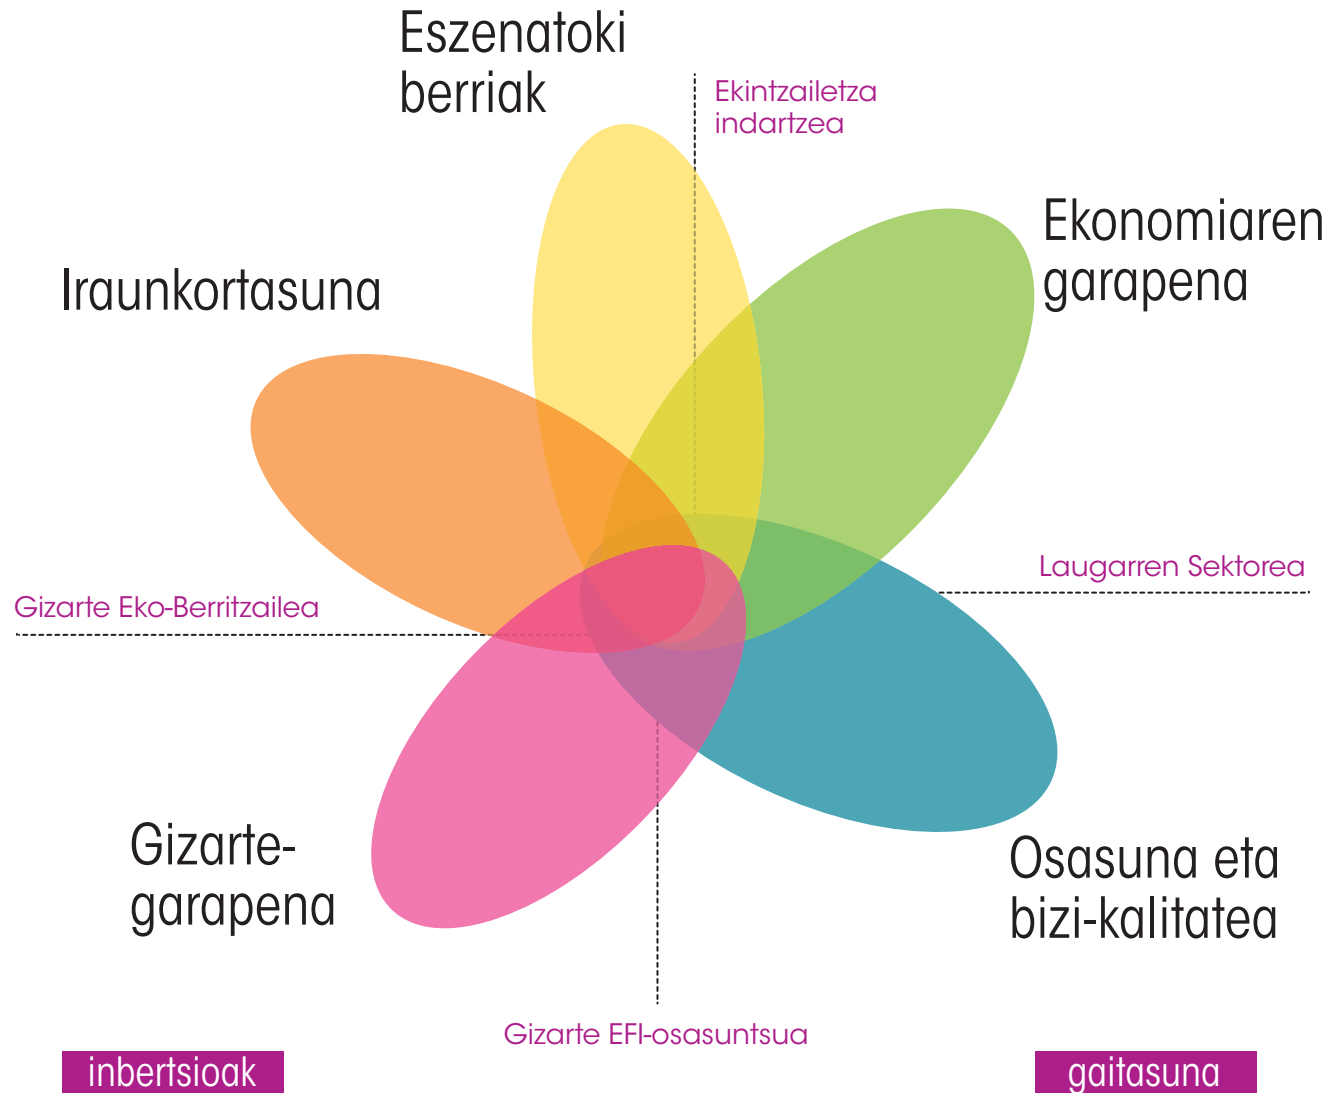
Eszenatoki berriak

Ekintzailetza indartzea

Ekonomiaren garapena

Iraunkortasuna

Laugarren Sektorea

Gizarte Eko-Berritzailea

Gizarte-garapena

Osasuna eta bizi-kalitatea

Gizarte EFI-osasuntsua

inbertsioak

gaitasuna